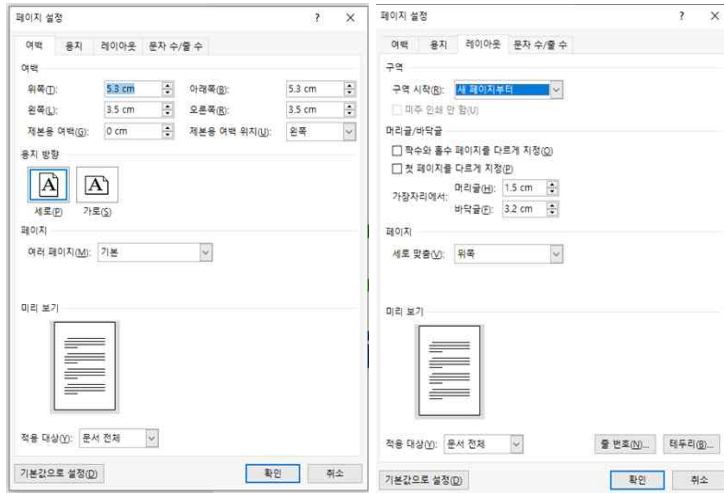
페이지 설정 ? ×

여백 용지 레이아웃 문자 수/줄 수

여백

위쪽(T): 5.3 cm 아래쪽(B): 5.3 cm

왼쪽(L): 3.5 cm 오른쪽(R): 3.5 cm

제본용 여백(G): 0 cm 제본용 여백 위치(U): 왼쪽

용지 방향

세로(P) 가로(S)

페이지

여러 페이지(M): 기본

미리 보기

적용 대상(Y): 문서 전체

기본값으로 설정(D) 확인 취소

페이지 설정 ? ×

여백 용지 레이아웃 문자 수/줄 수

구역

구역 시작(R): 새 페이지부터

미주 인쇄 안 함(U)

머리글/바닥글

짝수와 홀수 페이지를 다르게 지정(O)

첫 페이지를 다르게 지정(P)

가장자리에서: 머리글(H): 1.5 cm

바닥글(F): 3.2 cm

페이지

세로 맞춤(V): 위쪽

미리 보기

적용 대상(Y): 문서 전체 줄 번호(N)... 테두리(B)...

기본값으로 설정(D) 확인 취소